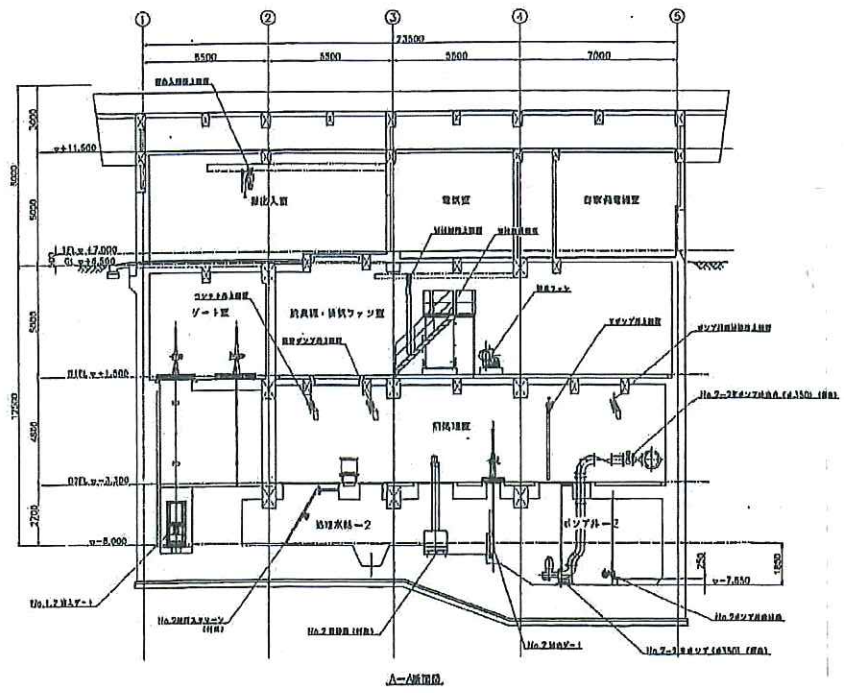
①
②
③
④
⑤
23500
5500
5500
5500
7000
3000
5000
5000
5500
17200
4850
2700
1850
750
搬出入用排気口
▽+11.500
搬出入室
電気室
自家発電機室
1FL▽+7.000
GL▽+6.500
ゲート室
給気機・排気ファン室
排気ファン
B1FL▽+1.500
B2FL▽-3.300
沈砂池室
沈砂水槽-2
ポンプ井-2
▽-8.000
▽-7.850
No.1,2流入ゲート
No.2除塵スクリーン
No.2沈砂池
No.2沈砂池ゲート
No.2-2汚水ポンプ (φ350)
No.2-2汚水ポンプ吐出管 (φ350)
A-A断面図